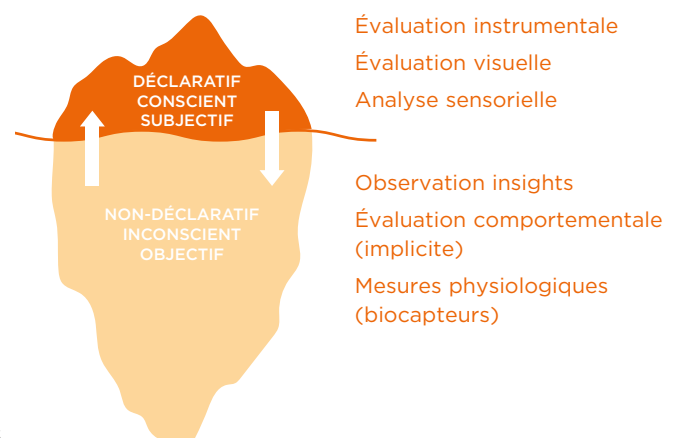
DÉCLARATIF
CONSCIENT
SUBJECTIF

NON-DÉCLARATIF
INCONSCIENT
OBJECTIF

Évaluation instrumentale
Évaluation visuelle
Analyse sensorielle

Observation insights
Évaluation comportementale (implicite)
Mesures physiologiques (biocapteurs)